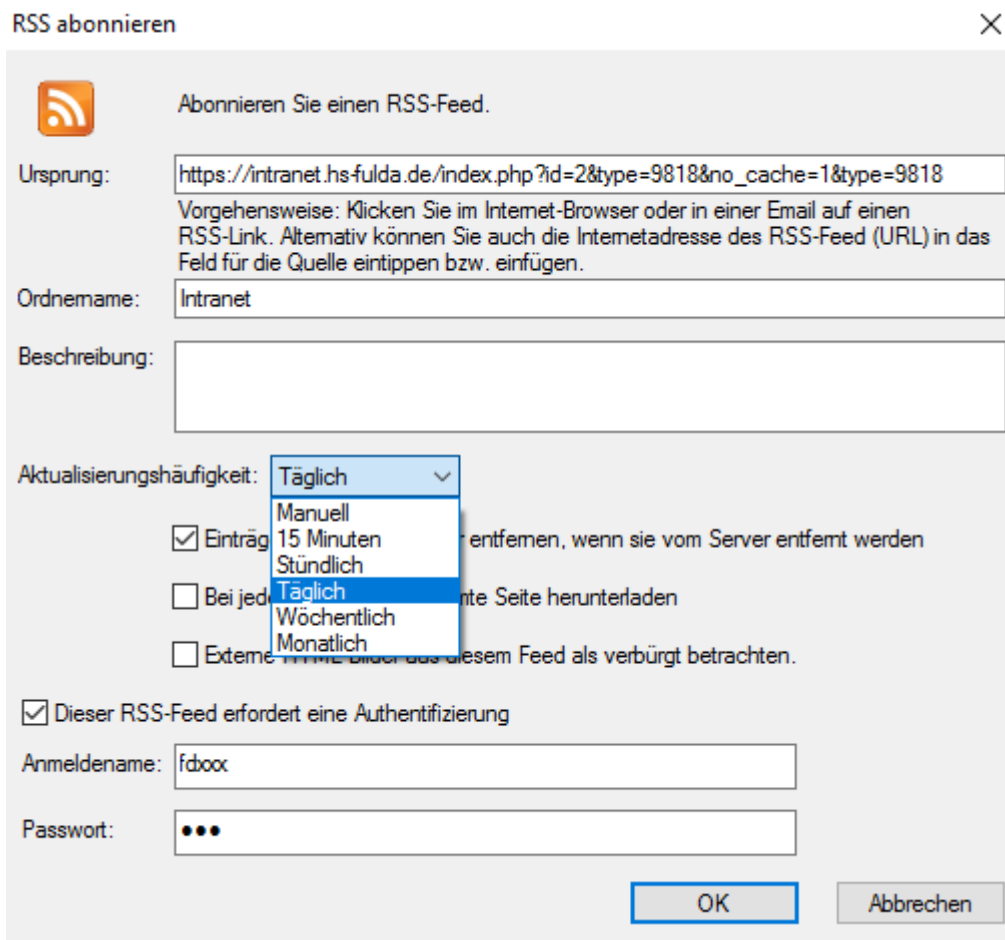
RSS abonnieren

×

Abonnieren Sie einen RSS-Feed.

Ursprung: https://intranet.hs-fulda.de/index.php?id=2&type=9818&no_cache=1&type=9818

Vorgehensweise: Klicken Sie im Internet-Browser oder in einer Email auf einen RSS-Link. Alternativ können Sie auch die Internetadresse des RSS-Feed (URL) in das Feld für die Quelle eintippen bzw. einfügen.

Ordnername: Intranet

Beschreibung:

Aktualisierungshäufigkeit: Täglich

Manuell
15 Minuten
Stündlich
Täglich
Wöchentlich
Monatlich

Einträg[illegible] entfernen, wenn sie vom Server entfernt werden

Bei jed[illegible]nte Seite herunterladen

Externe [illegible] Feed als verbürgt betrachten.

Dieser RSS-Feed erfordert eine Authentifizierung

Anmeldename: fdxxx

Passwort: •••

OK

Abbrechen